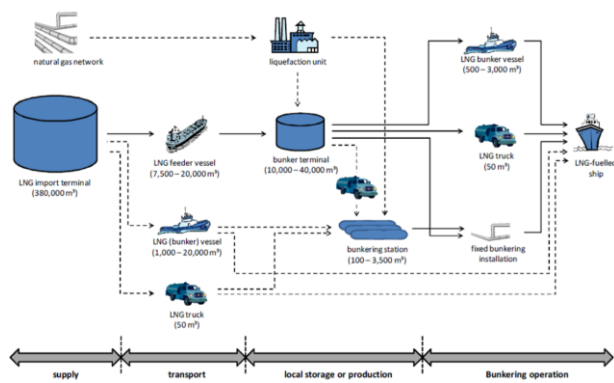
natural gas network

liquefaction unit

LNG bunker vessel
(500 – 3,000 m³)

LNG import terminal
(380,000 m³)

LNG feeder vessel
(7,500 – 20,000 m³)

bunker terminal
(10,000 – 40,000 m³)

LNG truck
(50 m³)

LNG-fuelled ship

LNG (bunker) vessel
(1,000 – 20,000 m³)

bunkering station
(100 – 3,500 m³)

fixed bunkering installation

LNG truck
(50 m³)

supply

transport

local storage or production

Bunkering operation